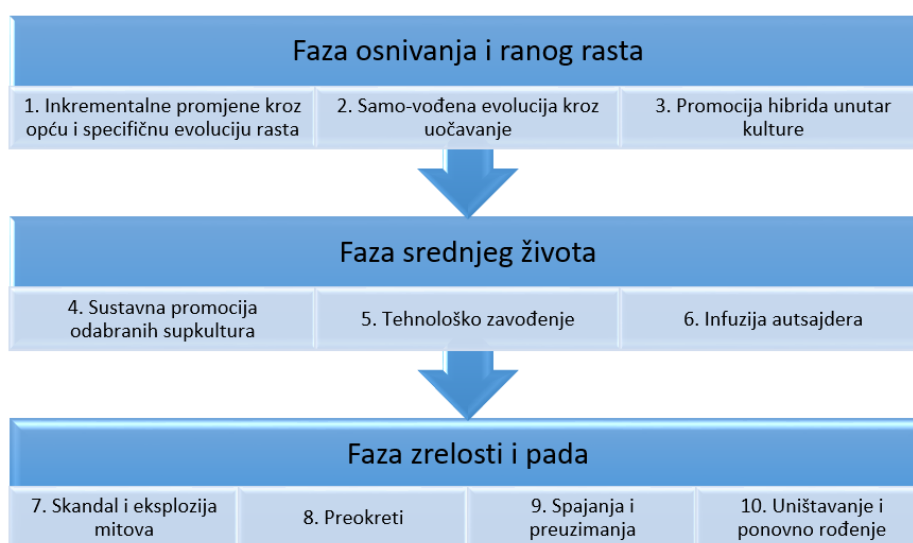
Faza osnivanja i ranog rasta

1. Inkrementalne promjene kroz opću i specifičnu evoluciju rasta

2. Samo-vođena evolucija kroz uočavanje

3. Promocija hibrida unutar kulture

Faza srednjeg života

4. Sustavna promocija odabranih supkultura

5. Tehnološko zavođenje

6. Infuzija autsajdera

Faza zrelosti i pada

7. Skandal i eksplozija mitova

8. Preokreti

9. Spajanja i preuzimanja

10. Uništavanje i ponovno rođenje